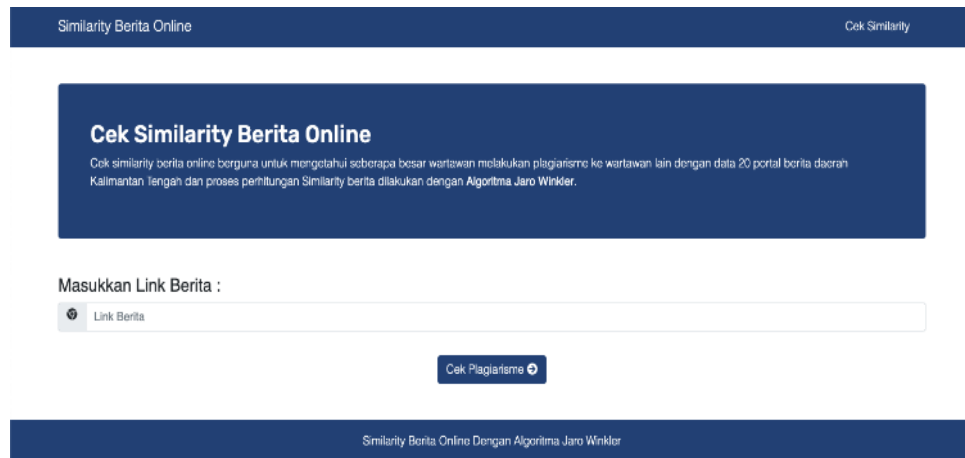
Similarity Berita Online

Cek Similarity

Cek Similarity Berita Online

Cek similarity berita online berguna untuk mengetahui seberapa besar wartawan melakukan plagiarisme ke wartawan lain dengan data 20 portal berita daerah Kalimantan Tengah dan proses perhitungan Similarity berita dilakukan dengan Algoritma Jaro Winkler.

Masukkan Link Berita :

Link Berita

Cek Plagiarisme

Similarity Berita Online Dengan Algoritma Jaro Winkler